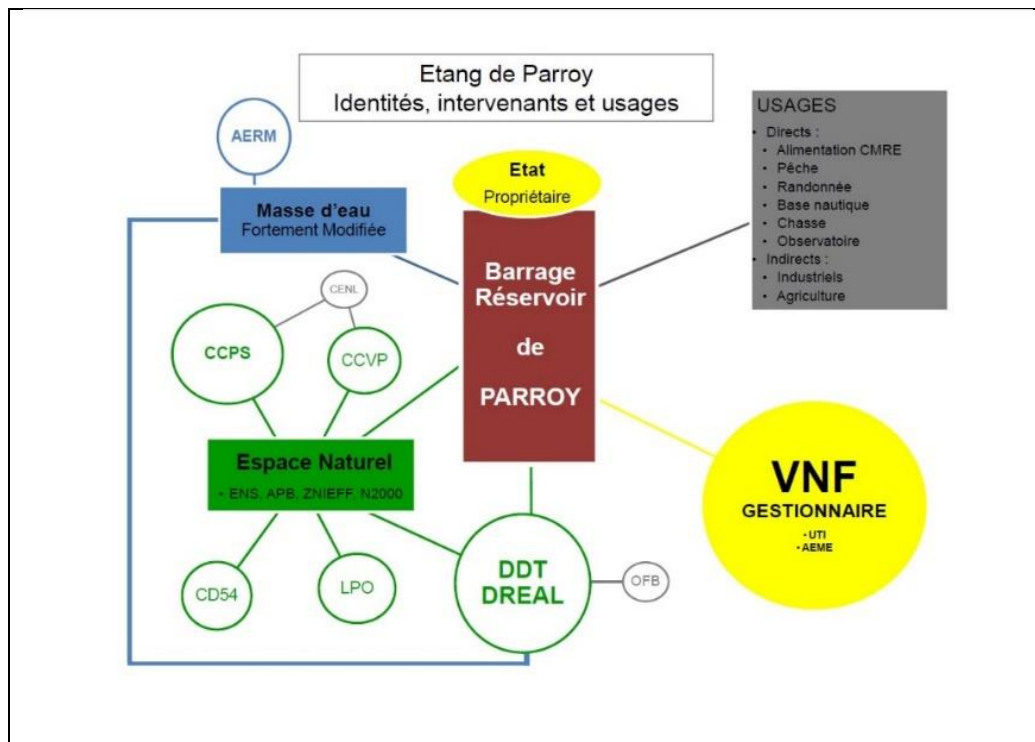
Etang de Parroy
Identités, intervenants et usages

AERM

Masse d'eau
Fortement Modifiée

Etat
Propriétaire

Barrage Réservoir de PARROY

USAGES
• Directs :
• Alimentation CMRE
• Pêche
• Randonnée
• Base nautique
• Chasse
• Observatoire
• Indirects :
• Industriels
• Agriculture

CENL

CCPS

CCVP

Espace Naturel
• ENS, APB, ZNIEFF, N2000

VNF
GESTIONNAIRE
• UTI
• AEME

CD54

LPO

DDT
DREAL

OFB